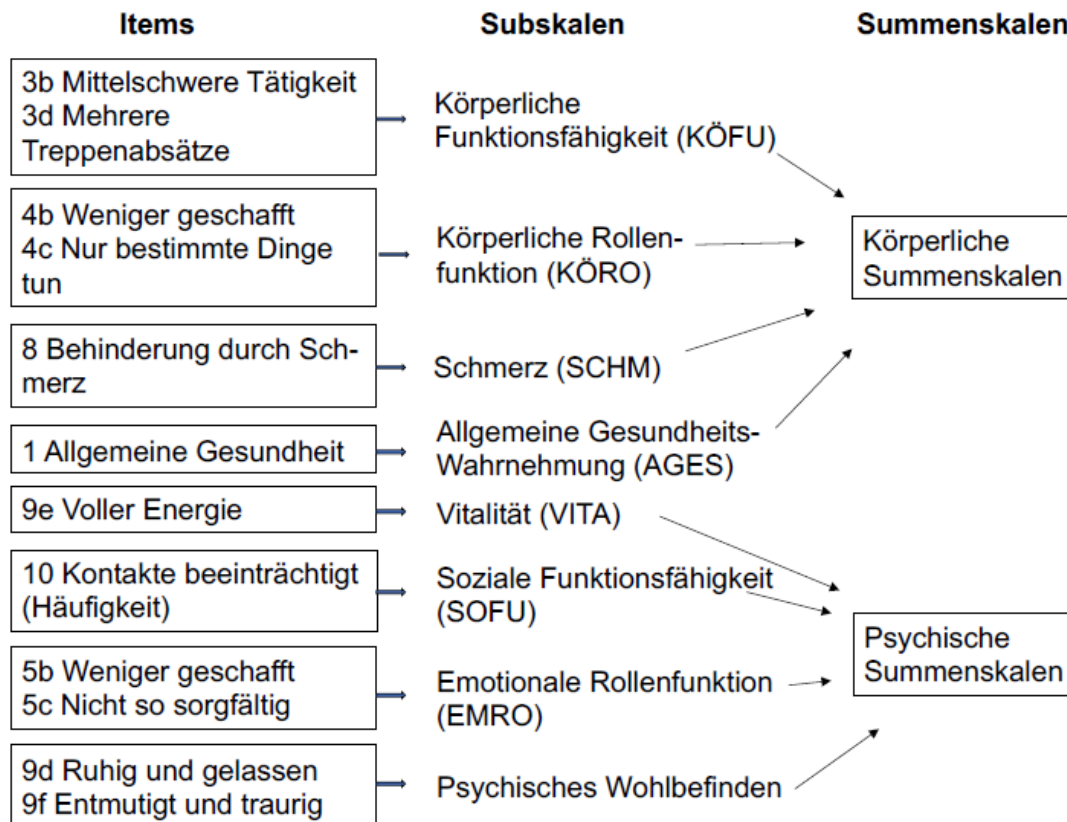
Items

Subskalen

Summenskalen

3b Mittelschwere Tätigkeit
3d Mehrere Treppenabsätze

Körperliche Funktionsfähigkeit (KÖFU)

4b Weniger geschafft
4c Nur bestimmte Dinge tun

Körperliche Rollenfunktion (KÖRO)

Körperliche Summenskalen

8 Behinderung durch Schmerz

Schmerz (SCHM)

1 Allgemeine Gesundheit

Allgemeine Gesundheits-Wahrnehmung (AGES)

9e Voller Energie

Vitalität (VITA)

10 Kontakte beeinträchtigt (Häufigkeit)

Soziale Funktionsfähigkeit (SOFU)

5b Weniger geschafft
5c Nicht so sorgfältig

Emotionale Rollenfunktion (EMRO)

Psychische Summenskalen

9d Ruhig und gelassen
9f Entmutigt und traurig

Psychisches Wohlbefinden